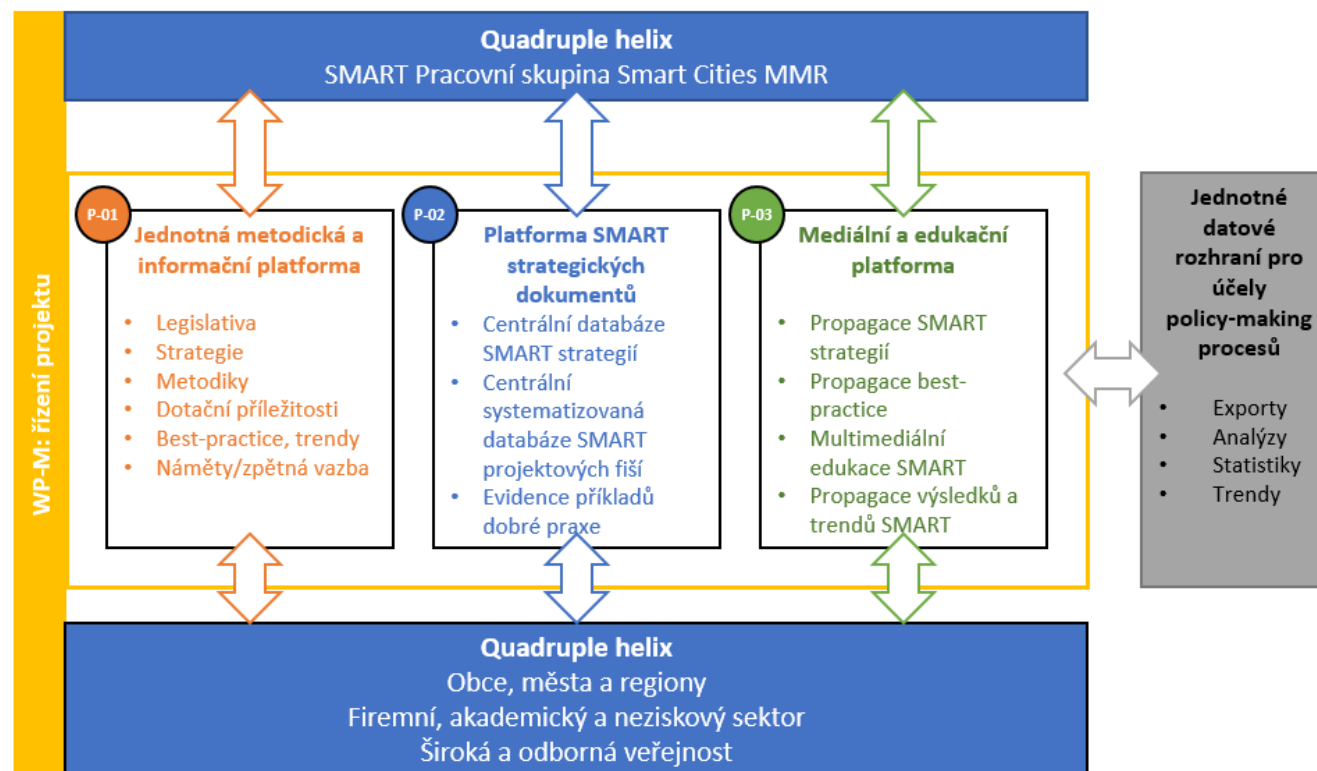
Quadruple helix
SMART Pracovní skupina Smart Cities MMR

WP-M: řízení projektu

P-01
Jednotná metodická a informační platforma

- Legislativa
- Strategie
- Metodiky
- Dotační příležitosti
- Best-practice, trendy
- Náměty/zpětná vazba

P-02
Platforma SMART strategických dokumentů

- Centrální databáze SMART strategií
- Centrální systematizovaná databáze SMART projektových fiší
- Evidence příkladů dobré praxe

P-03
Mediální a edukační platforma

- Propagace SMART strategií
- Propagace best-practice
- Multimediální edukace SMART
- Propagace výsledků a trendů SMART

Jednotné datové rozhraní pro účely policy-making procesů

- Exporty
- Analýzy
- Statistiky
- Trendy

Quadruple helix
Obce, města a regiony
Firemní, akademický a neziskový sektor
Široká a odborná veřejnost